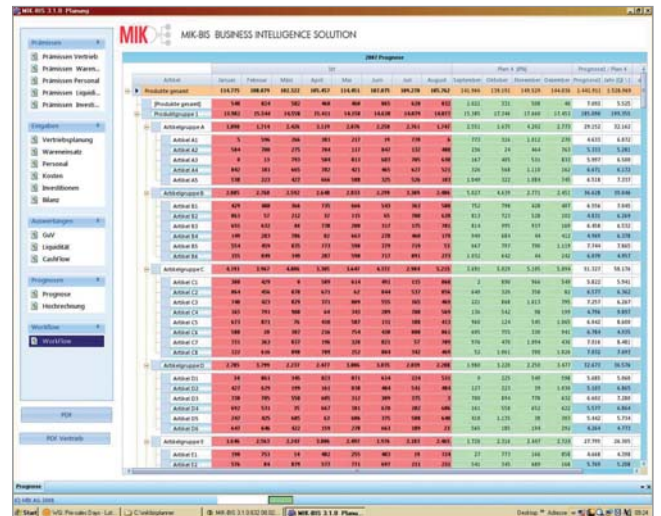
MIK-BIS 3.1.0 Planung

MIK MIK-BIS BUSINESS INTELLIGENCE SOLUTION

Prämissen
Prämissen Vertrieb
Prämissen Waren...
Prämissen Personal
Prämissen Liquidi...
Prämissen Investi...

Eingaben
Vertriebsplanung
Wareneinsatz
Personal
Kosten
Investitionen
Bilanz

Auswertungen
GuV
Liquidität
CashFlow

Prognose
Prognose
Hochrechnung

Workflow
Workflow

PDF

PDF Vertrieb

2007 Prognose

Artikel | Januar | Februar | März | April | Mai | Juni | Juli | August | September | Oktober | November | Dezember | Prognose | Plan

Produkte gesamt
Produkte gesamt
Produktgruppe 1
Artikelgruppe A
Artikel A1
Artikel A2
Artikel A3
Artikel A4
Artikel A5
Artikelgruppe B
Artikel B1
Artikel B2
Artikel B3
Artikel B4
Artikel B5
Artikel B6
Artikelgruppe C
Artikel C1
Artikel C2
Artikel C3
Artikel C4
Artikel C5
Artikel C6
Artikel C7
Artikel C8
Artikelgruppe D
Artikel D1
Artikel D2
Artikel D3
Artikel D4
Artikel D5
Artikelgruppe E
Artikel E1
Artikel E2

Progress

Start